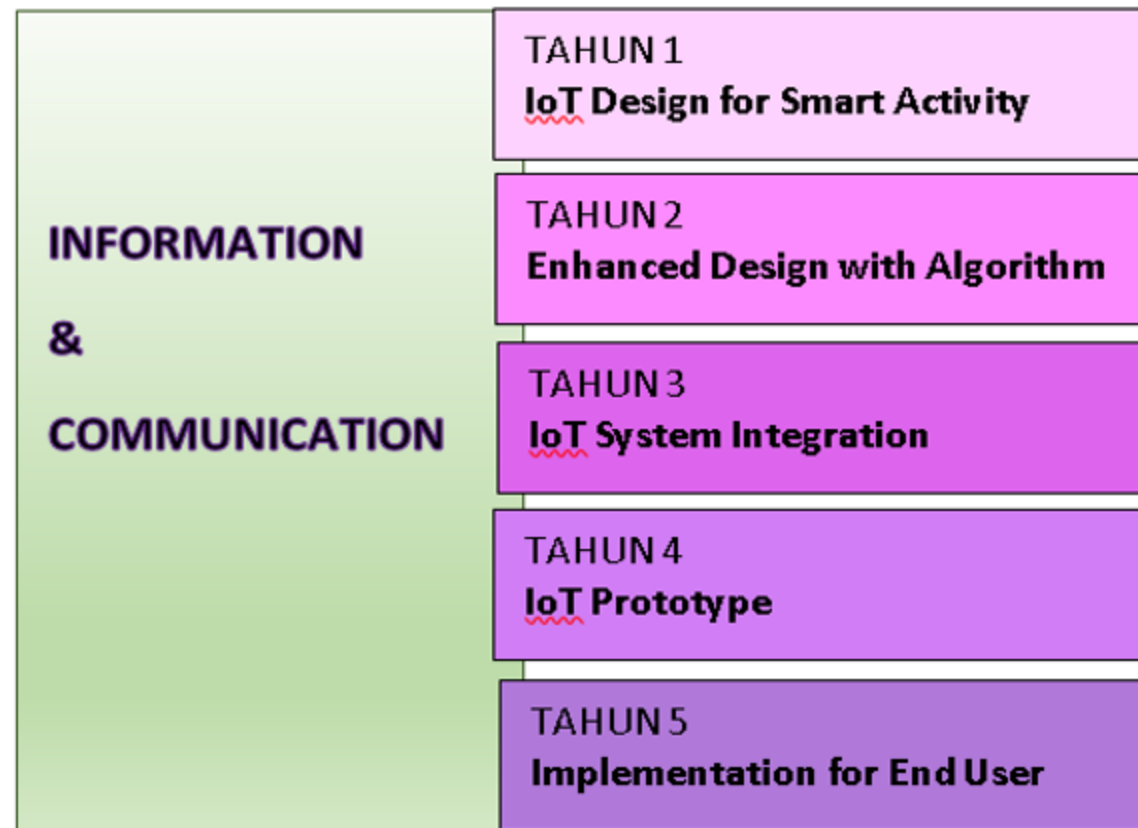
INFORMATION

&

COMMUNICATION

TAHUN 1
IoT Design for Smart Activity

TAHUN 2
Enhanced Design with Algorithm

TAHUN 3
IoT System Integration

TAHUN 4
IoT Prototype

TAHUN 5
Implementation for End User